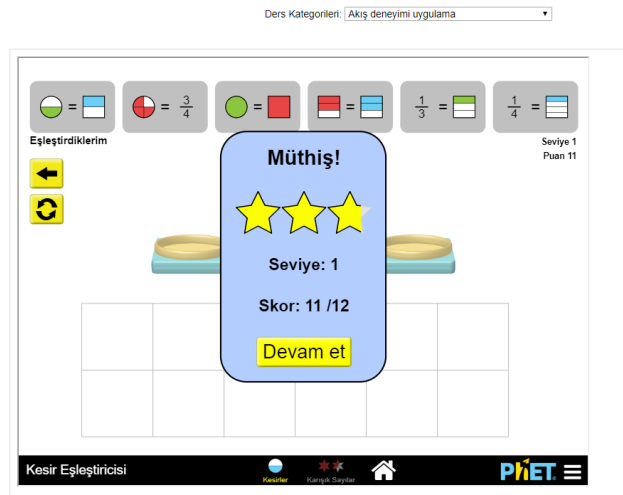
Ders Kategorileri: Akış deneyimi uygulama

= 
= $\frac{3}{4}$
= 
= 
$\frac{1}{3}$ = 
$\frac{1}{4}$ = 

Eşleştirdiklerim

Seviye 1
Puan 11

Müthiş!

Seviye: 1

Skor: 11 /12

Devam et

Kesir Eşleştiricisi

Kesirler

Karışık Sayılar

PhET